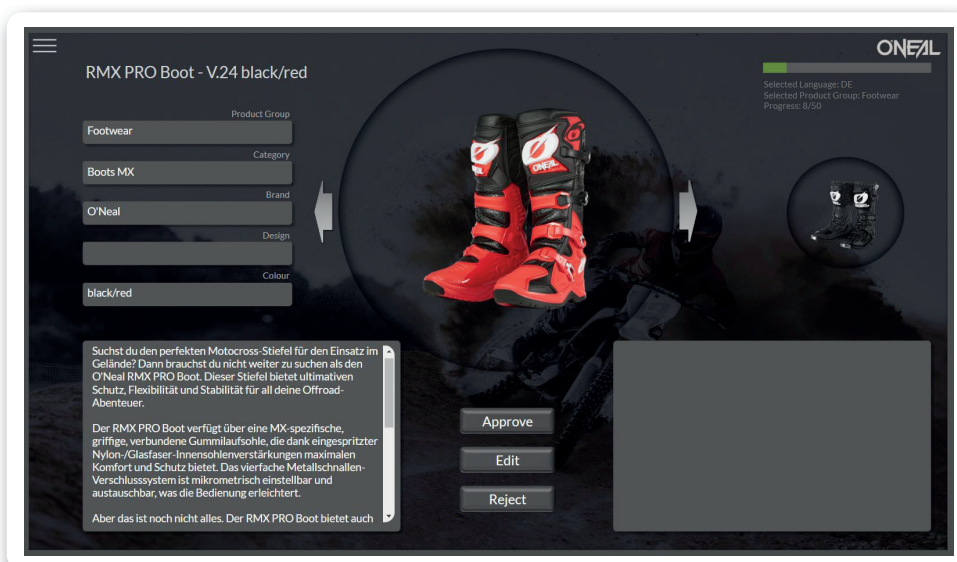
ONEAL

RMX PRO Boot - V.24 black/red

Selected Language: DE
Selected Product Group: Footwear
Progress: 8/50

Product Group
Footwear

Category
Boots MX

Brand
O'Neal

Design

Colour
black/red

Suchst du den perfekten Motocross-Stiefel für den Einsatz im Gelände? Dann brauchst du nicht weiter zu suchen als den O'Neal RMX PRO Boot. Dieser Stiefel bietet ultimativen Schutz, Flexibilität und Stabilität für all deine Offroad-Abenteuer.

Der RMX PRO Boot verfügt über eine MX-spezifische, griffige, verbundene Gummilaufsohle, die dank eingespritzter Nylon-/Glasfaser-Innensohlenverstärkungen maximalen Komfort und Schutz bietet. Das vierfache Metallschnallen-Verschlusssystem ist mikrometrisch einstellbar und austauschbar, was die Bedienung erleichtert.

Aber das ist noch nicht alles. Der RMX PRO Boot bietet auch

Approve

Edit

Reject